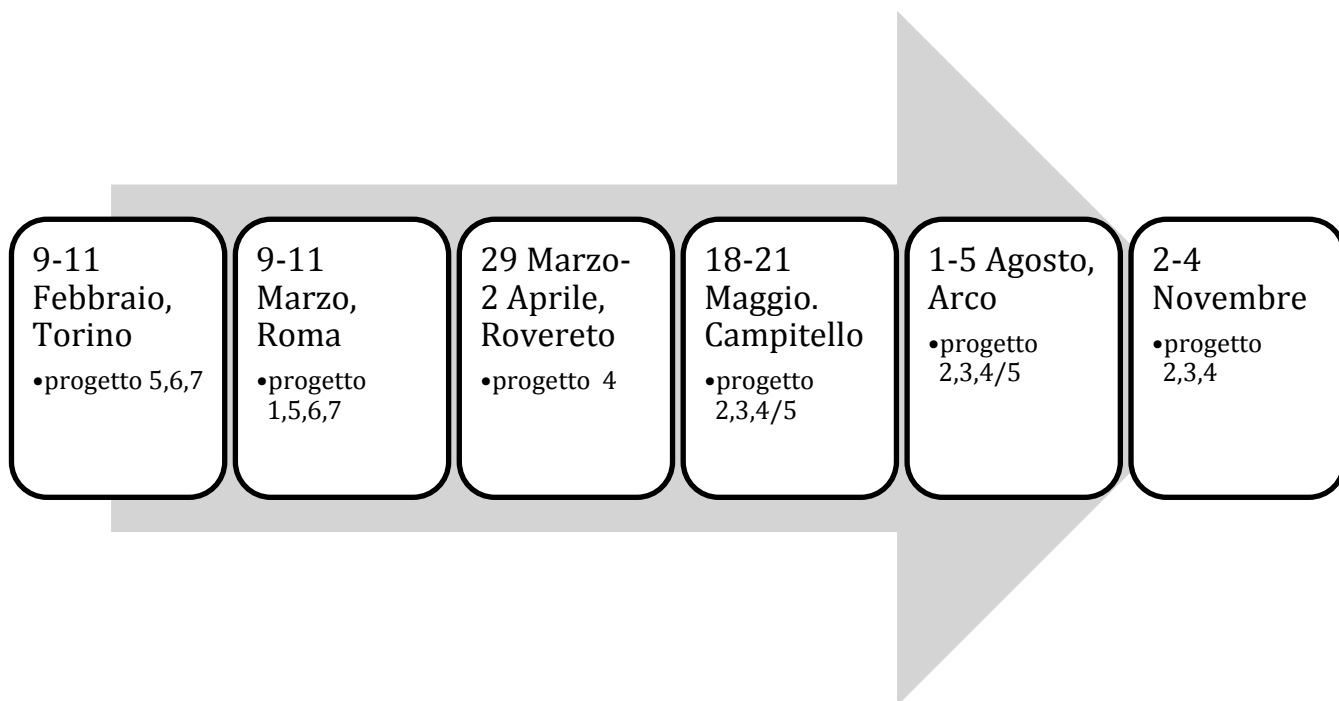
9-11 Febbraio, Torino
•progetto 5,6,7

9-11 Marzo, Roma
•progetto 1,5,6,7

29 Marzo-2 Aprile, Rovereto
•progetto 4

18-21 Maggio. Campitello
•progetto 2,3,4/5

1-5 Agosto, Arco
•progetto 2,3,4/5

2-4 Novembre
•progetto 2,3,4